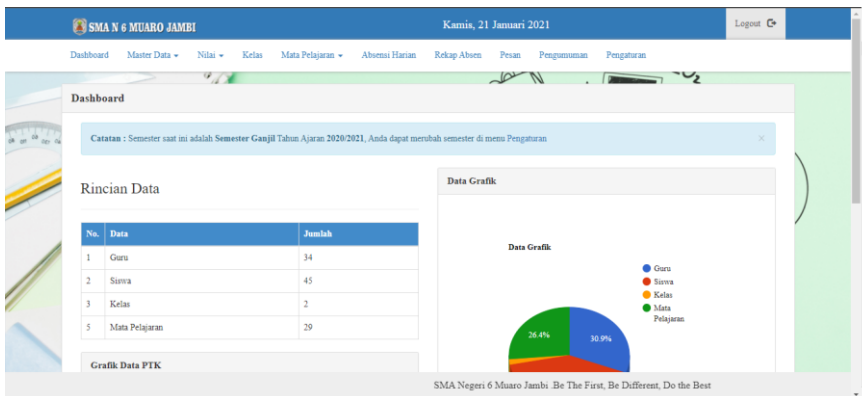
SMA N 6 MUARO JAMBI

Kamis, 21 Januari 2021

Logout

Dashboard Master Data ▾ Nilai ▾ Kelas Mata Pelajaran ▾ Absensi Harian Rekap Absen Pesan Pengumuman Pengaturan

Dashboard

Catatan : Semester saat ini adalah Semester Ganjil Tahun Ajaran 2020/2021, Anda dapat merubah semester di menu Pengaturan

×

Rincian Data

| No. | Data | Jumlah |
|---|---|---|
| 1 | Guru | 34 |
| 2 | Siswa | 45 |
| 3 | Kelas | 2 |
| 5 | Mata Pelajaran | 29 |

Grafik Data PTK

Data Grafik

Data Grafik

Guru
Siswa
Kelas
Mata Pelajaran

26.4%
30.9%

SMA Negeri 6 Muaro Jambi .Be The First, Be Different, Do the Best